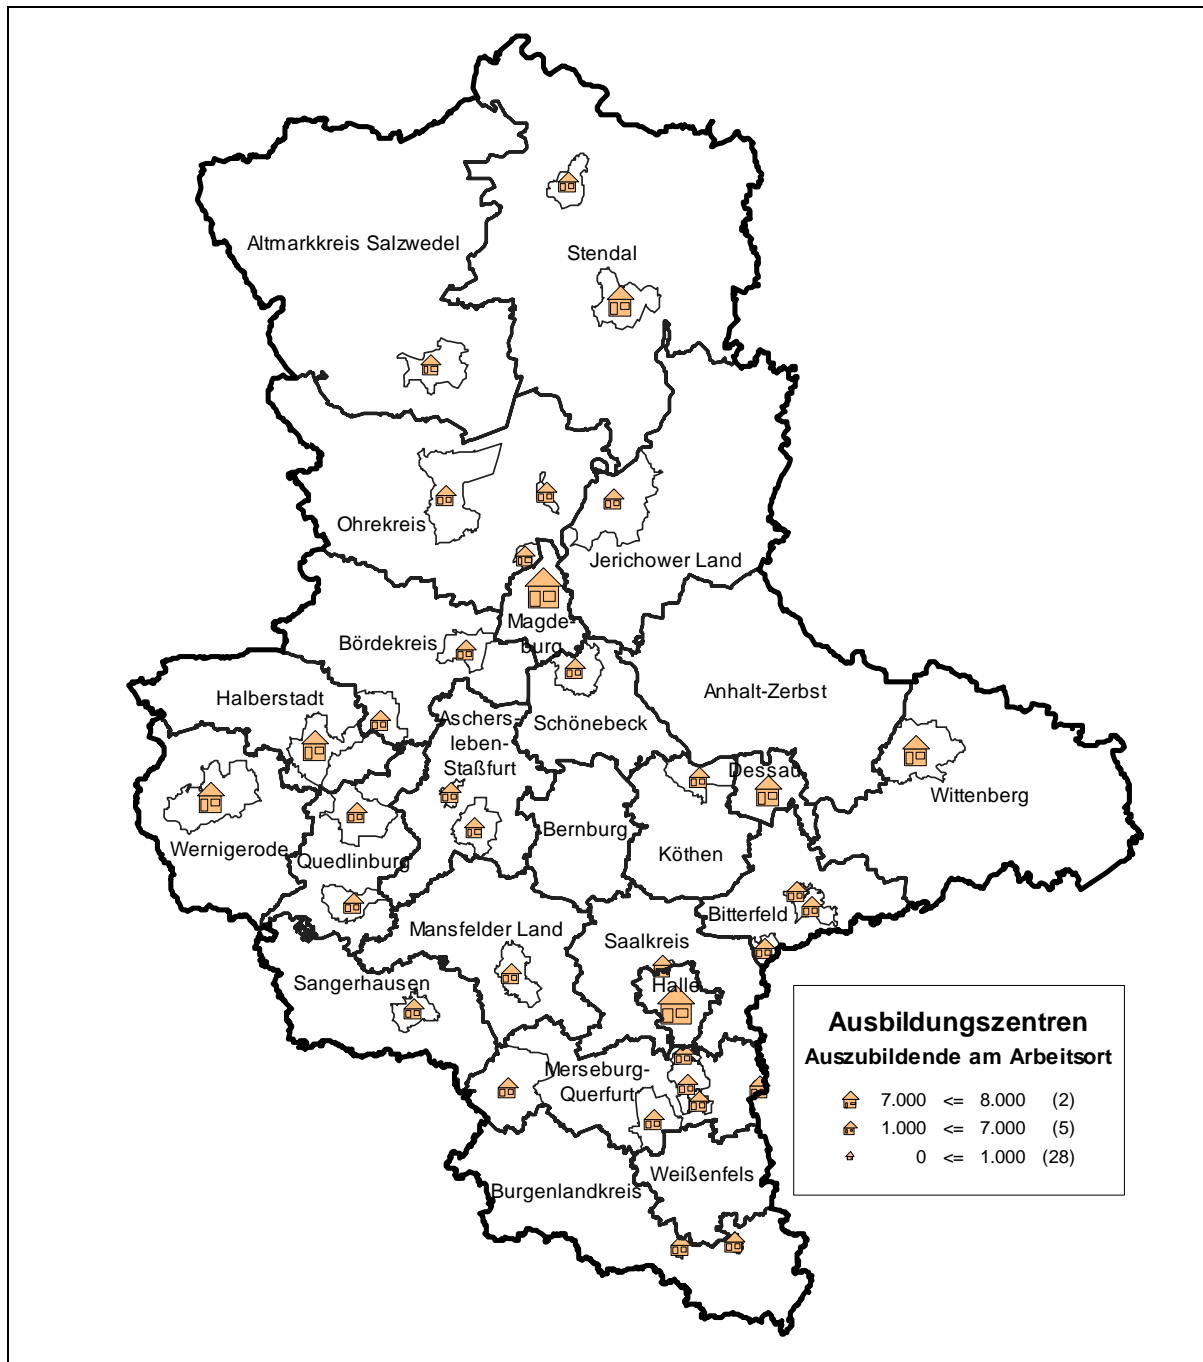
Altmarkkreis Salzwedel

Stendal

Ohrekreis

Jerichower Land

Magdeburg

Bördekreis

Anhalt-Zerbst

Halberstadt

Aschersleben-Staßfurt

Schönebeck

Dessau

Wittenberg

Wernigerode

Quedlinburg

Bernburg

Köthen

Bitterfeld

Mansfelder Land

Saalkreis

Sangerhausen

Halle

Merseburg-Querfurt

Weißenfels

Burgenlandkreis

Ausbildungszentren
Auszubildende am Arbeitsort

| 7.000 | <= | 8.000 | (2) |
|---|---|---|---|
| 1.000 | <= | 7.000 | (5) |
| 0 | <= | 1.000 | (28) |